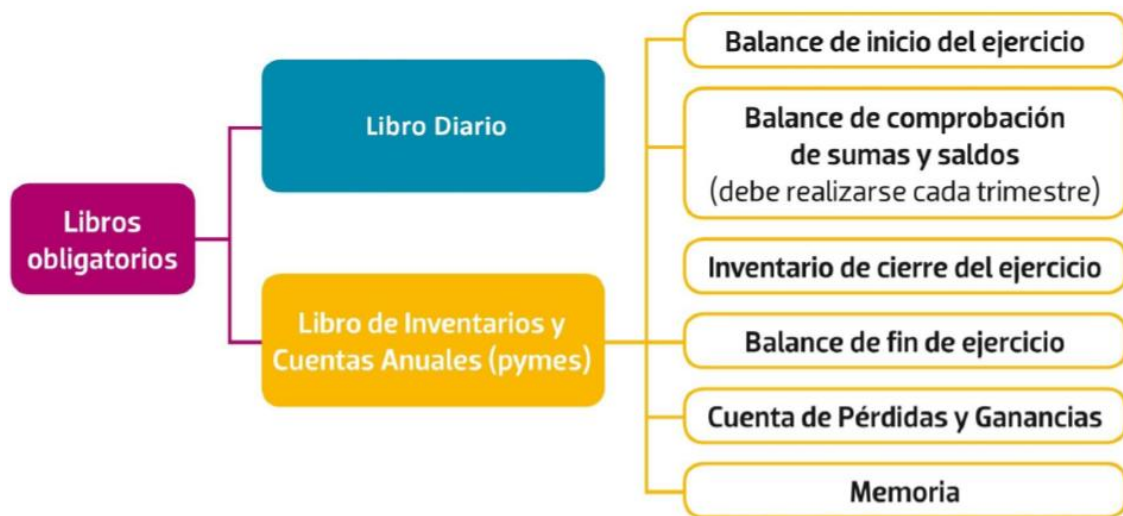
Libros obligatorios

Libro Diario

Libro de Inventarios y Cuentas Anuales (pymes)

Balance de inicio del ejercicio

Balance de comprobación de sumas y saldos (debe realizarse cada trimestre)

Inventario de cierre del ejercicio

Balance de fin de ejercicio

Cuenta de Pérdidas y Ganancias

Memoria